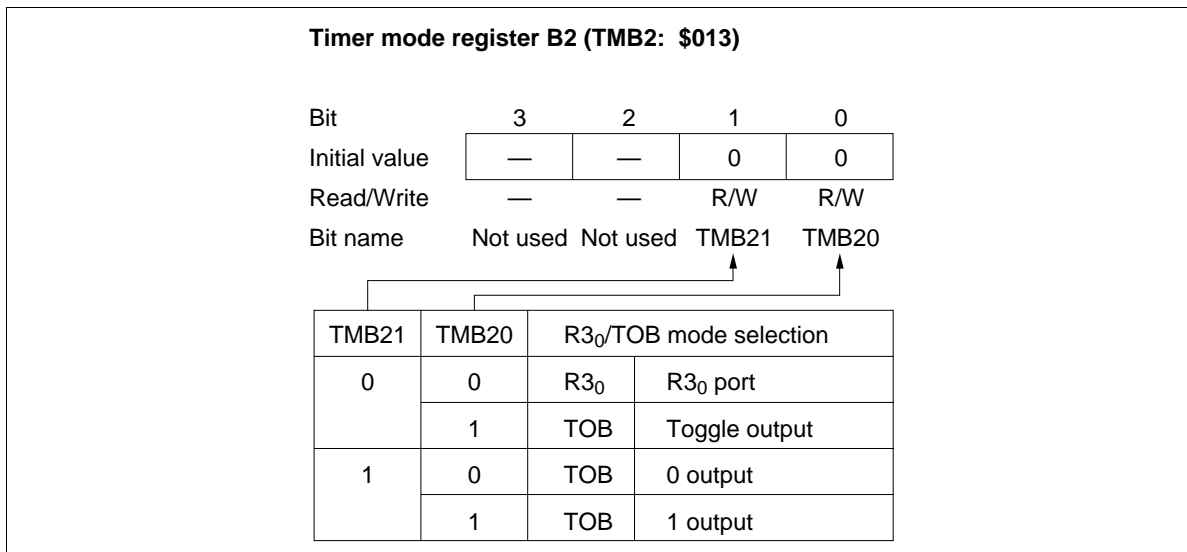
**Timer mode register B2 (TMB2: $013)**

| Bit | 3 | 2 | 1 | 0 |
|---|---|---|---|---|
| Initial value | — | — | 0 | 0 |
| Read/Write | — | — | R/W | R/W |
| Bit name | Not used | Not used | TMB21 | TMB20 |

| TMB21 | TMB20 | $R3_0$/TOB mode selection | |
|---|---|---|---|
| 0 | 0 | $R3_0$ | $R3_0$ port |
| | 1 | TOB | Toggle output |
| 1 | 0 | TOB | 0 output |
| | 1 | TOB | 1 output |